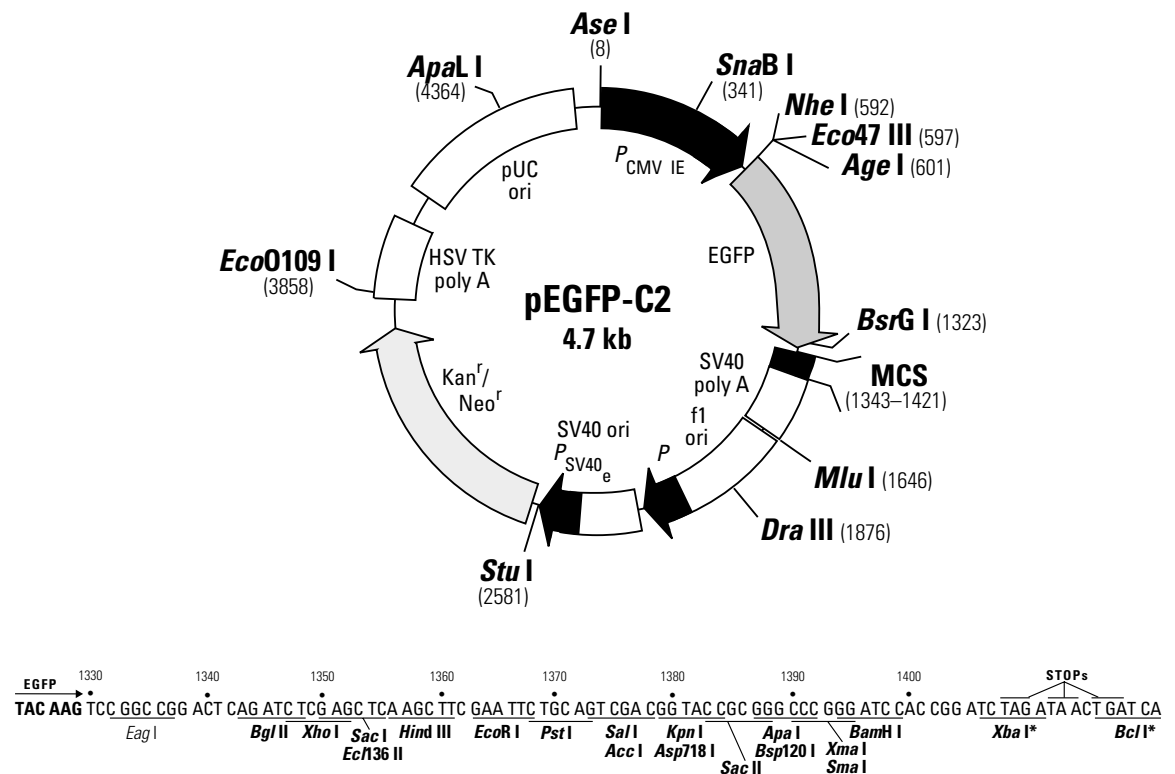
*Ase* I
(8)

*Sna*B I
(341)

*Nhe* I (592)
*Eco*47 III (597)
*Age* I (601)

*Apa*L I
(4364)

pUC
ori

$P_{CMV\ IE}$

EGFP

*Eco*O109 I
(3858)

HSV TK
poly A

pEGFP-C2
4.7 kb

*Bsr*G I (1323)

SV40
poly A

MCS
(1343–1421)

Kan$^r$/
Neo$^r$

f1
ori

SV40 ori
$P_{SV40_e}$

P

*Mlu* I (1646)

*Dra* III (1876)

*Stu* I
(2581)

EGFP
1330 1340 1350 1360 1370 1380 1390 1400
STOPs
TAC AAG TCC GGC CGG ACT CAG ATC TCG AGC TCA AGC TTC GAA TTC TGC AGT CGA CGG TAC CGC GGG CCC GGG ATC CAC CGG ATC TAG ATA ACT GAT CA

*Eag* I
*Bgl* II
*Xho* I
*Sac* I
*Ecl*136 II
*Hin*d III
*Eco*R I
*Pst* I
*Sal* I
*Acc* I
*Kpn* I
*Asp*718 I
*Sac* II
*Apa* I
*Bsp*120 I
*Xma* I
*Sma* I
*Bam*H I
*Xba* I*
*Bcl* I*